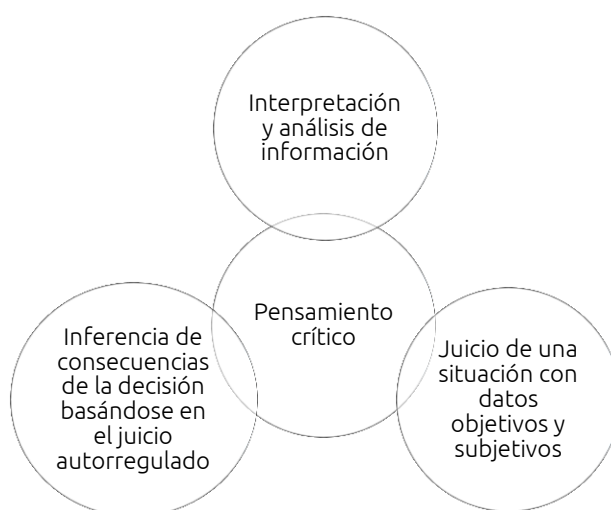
Interpretación y análisis de información

Pensamiento crítico

Inferencia de consecuencias de la decisión basándose en el juicio autorregulado

Juicio de una situación con datos objetivos y subjetivos